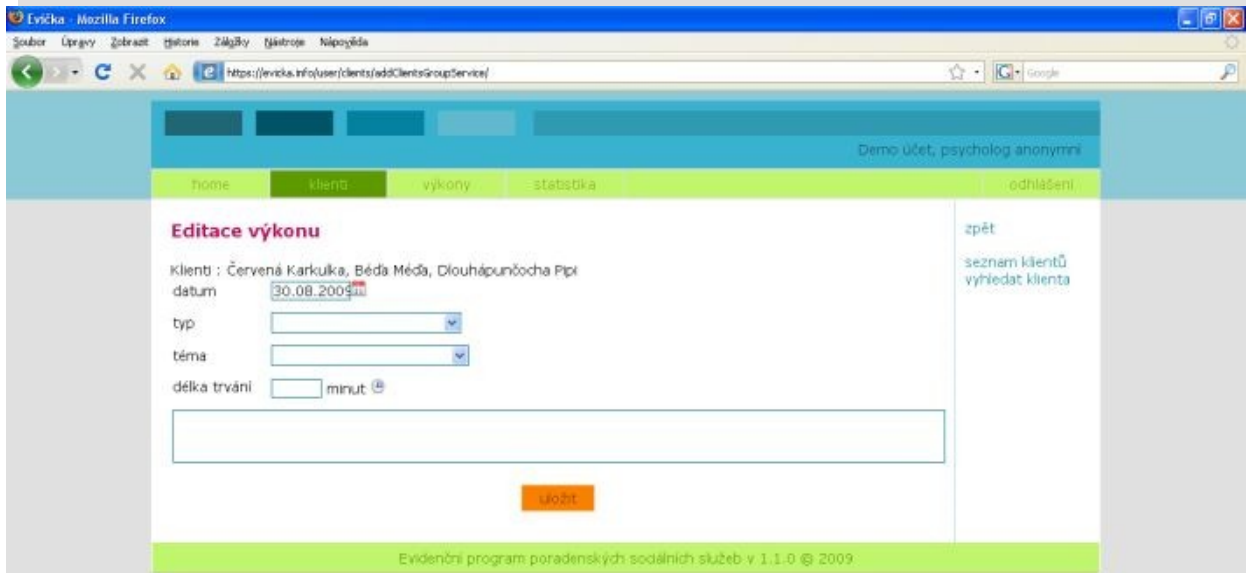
Evička - Mozilla Firefox

Soubor Úpravy Zobrazit Historie Záložky Nástroje Nápověda

https://evicka.info/user/clients/addClientsGroupService/

Google

Demo účet, psycholog anonymní

home klienti výkony statistika odhlášení

Editace výkonu

Klienti : Červená Karkulka, Béďa Méďa, Dlouhápunčocha Pipi

datum 30.08.2009

typ

téma

délka trvání minut

uložit

zpět

seznam klientů
vyhledat klienta

Evidenční program poradenských sociálních služeb v 1.1.0 © 2009